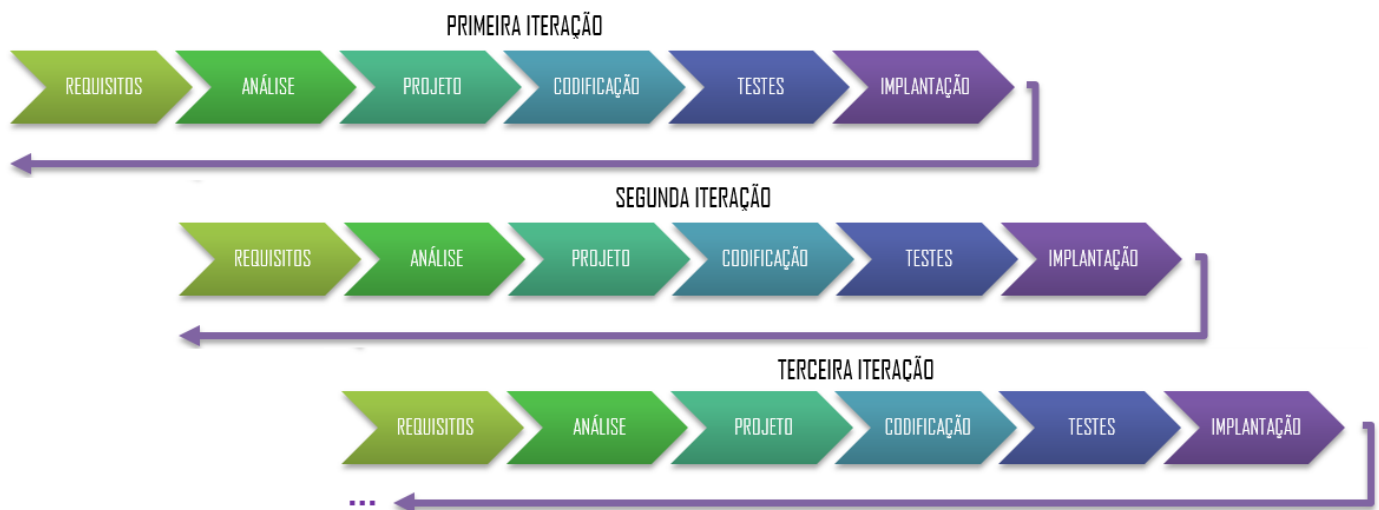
PRIMEIRA ITERAÇÃO

REQUISITOS ANÁLISE PROJETO CODIFICAÇÃO TESTES IMPLANTAÇÃO

SEGUNDA ITERAÇÃO

REQUISITOS ANÁLISE PROJETO CODIFICAÇÃO TESTES IMPLANTAÇÃO

TERCEIRA ITERAÇÃO

REQUISITOS ANÁLISE PROJETO CODIFICAÇÃO TESTES IMPLANTAÇÃO

...